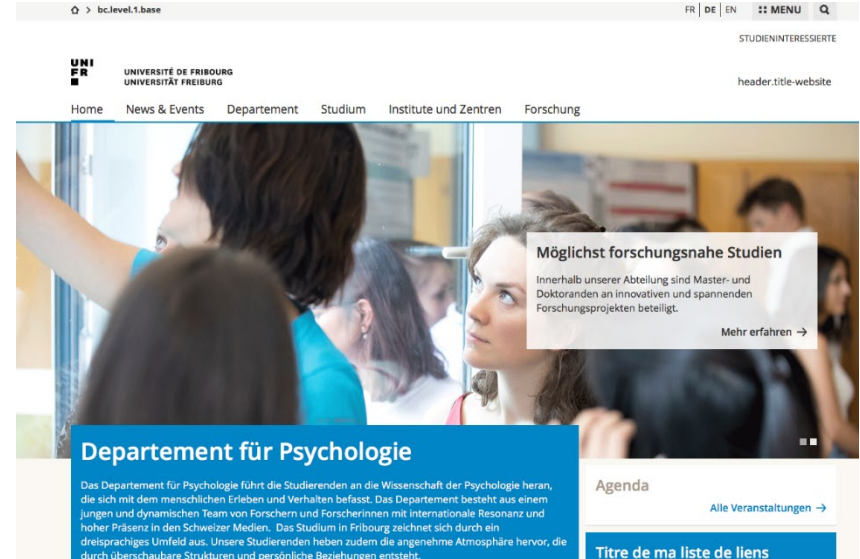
⌂ > bc.level.1.base

FR | DE | EN :: MENU

STUDIENINTERESSIERTE

UNI FR

UNIVERSITÉ DE FRIBOURG
UNIVERSITÄT FREIBURG

header.title-website

Home News & Events Departement Studium Institute und Zentren Forschung

Möglichst forschungsnahe Studien

Innerhalb unserer Abteilung sind Master- und Doktoranden an innovativen und spannenden Forschungsprojekten beteiligt.

Mehr erfahren →

Departement für Psychologie

Das Departement für Psychologie führt die Studierenden an die Wissenschaft der Psychologie heran, die sich mit dem menschlichen Erleben und Verhalten befasst. Das Departement besteht aus einem jungen und dynamischen Team von Forschern und Forscherinnen mit internationale Resonanz und hoher Präsenz in den Schweizer Medien. Das Studium in Fribourg zeichnet sich durch ein dreisprachiges Umfeld aus. Unsere Studierenden heben zudem die angenehme Atmosphäre hervor, die durch überschaubare Strukturen und persönliche Beziehungen entsteht.

Agenda

Alle Veranstaltungen →

Titre de ma liste de liens